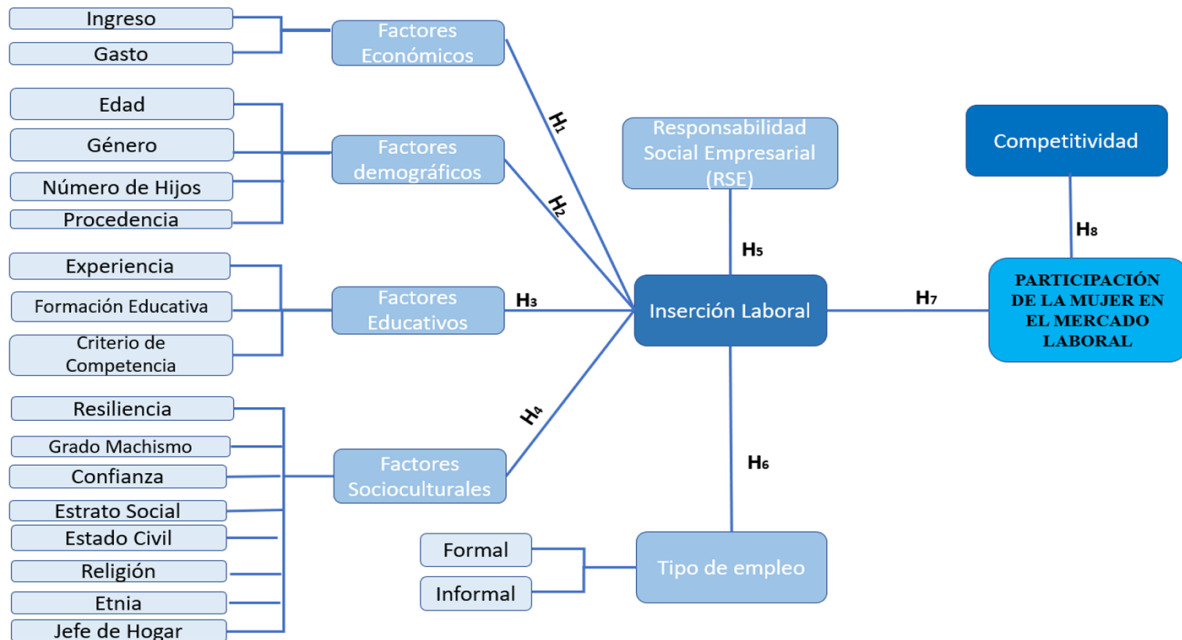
Ingreso
Gasto
Factores Económicos
Edad
Género
Número de Hijos
Procedencia
Factores demográficos
Experiencia
Formación Educativa
Criterio de Competencia
Factores Educativos
Resiliencia
Grado Machismo
Confianza
Estrato Social
Estado Civil
Religión
Etnia
Jefe de Hogar
Factores Socioculturales
$H_1$
$H_2$
$H_3$
$H_4$
Responsabilidad Social Empresarial (RSE)
$H_5$
Inserción Laboral
$H_6$
Formal
Informal
Tipo de empleo
$H_7$
Competitividad
$H_8$
PARTICIPACIÓN DE LA MUJER EN EL MERCADO LABORAL